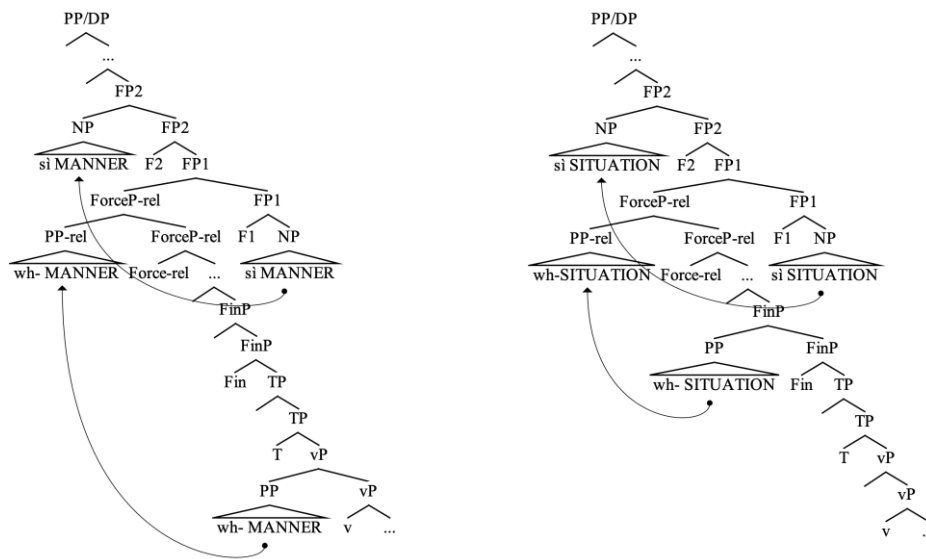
PP/DP
...
FP2
NP FP2
sì MANNER F2 FP1
ForceP-rel FP1
PP-rel ForceP-rel F1 NP
wh- MANNER Force-rel ... sì MANNER
FinP
FinP
Fin TP
TP
T vP
PP vP
wh- MANNER v ...

PP/DP
...
FP2
NP FP2
sì SITUATION F2 FP1
ForceP-rel FP1
PP-rel ForceP-rel F1 NP
wh-SITUATION Force-rel ... sì SITUATION
FinP
PP FinP
wh- SITUATION Fin TP
TP
T vP
vP
v ...